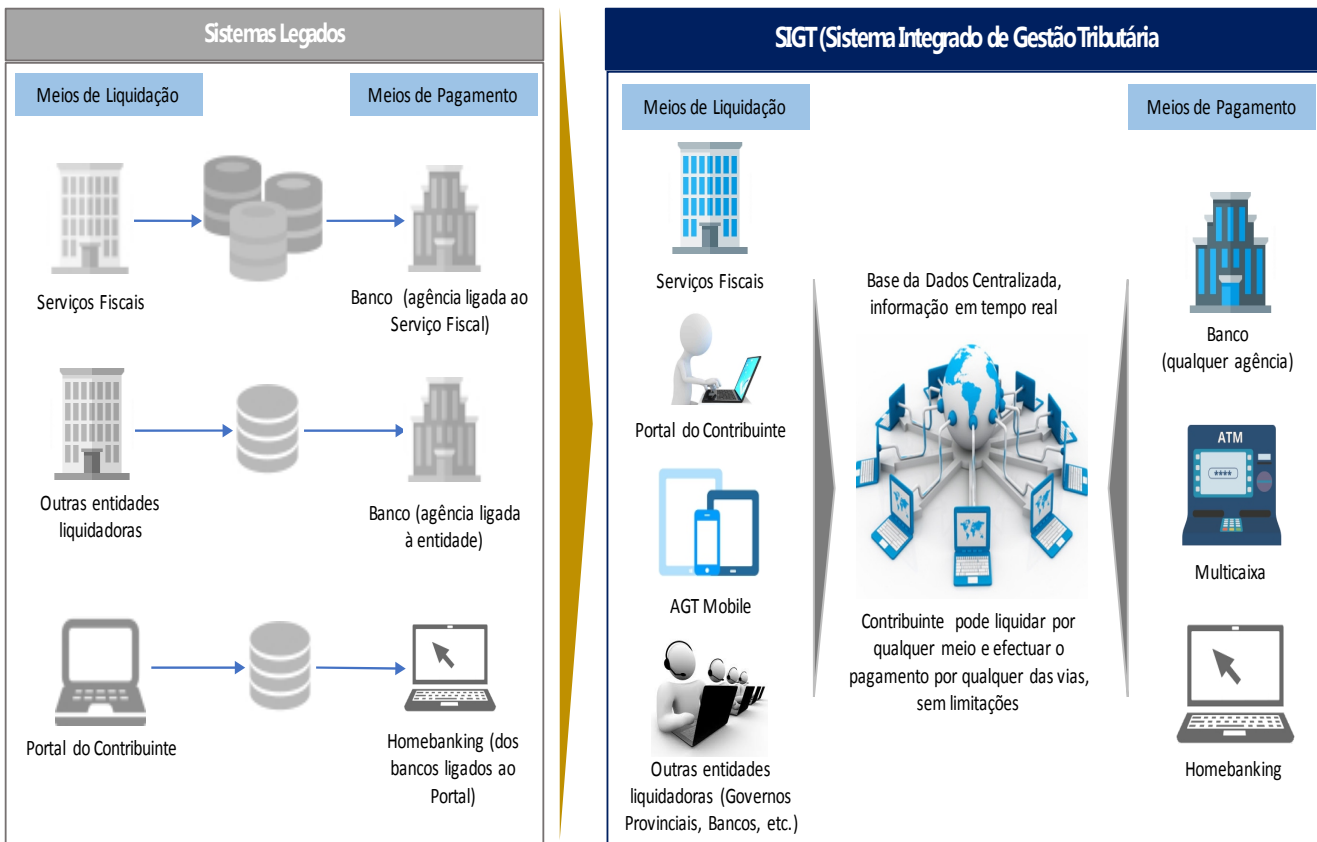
Sistemas Legados

Meios de Liquidação

Meios de Pagamento

Serviços Fiscais

Banco (agência ligada ao Serviço Fiscal)

Outras entidades liquidadoras

Banco (agência ligada à entidade)

Portal do Contribuinte

Homebanking (dos bancos ligados ao Portal)

SIGT (Sistema Integrado de Gestão Tributária

Meios de Liquidação

Meios de Pagamento

Serviços Fiscais

Portal do Contribuinte

AGT Mobile

Outras entidades liquidadoras (Governos Provinciais, Bancos, etc.)

Base da Dados Centralizada, informação em tempo real

Contribuinte pode liquidar por qualquer meio e efectuar o pagamento por qualquer das vias, sem limitações

Banco (qualquer agência)

ATM

****

Multicaixa

Homebanking